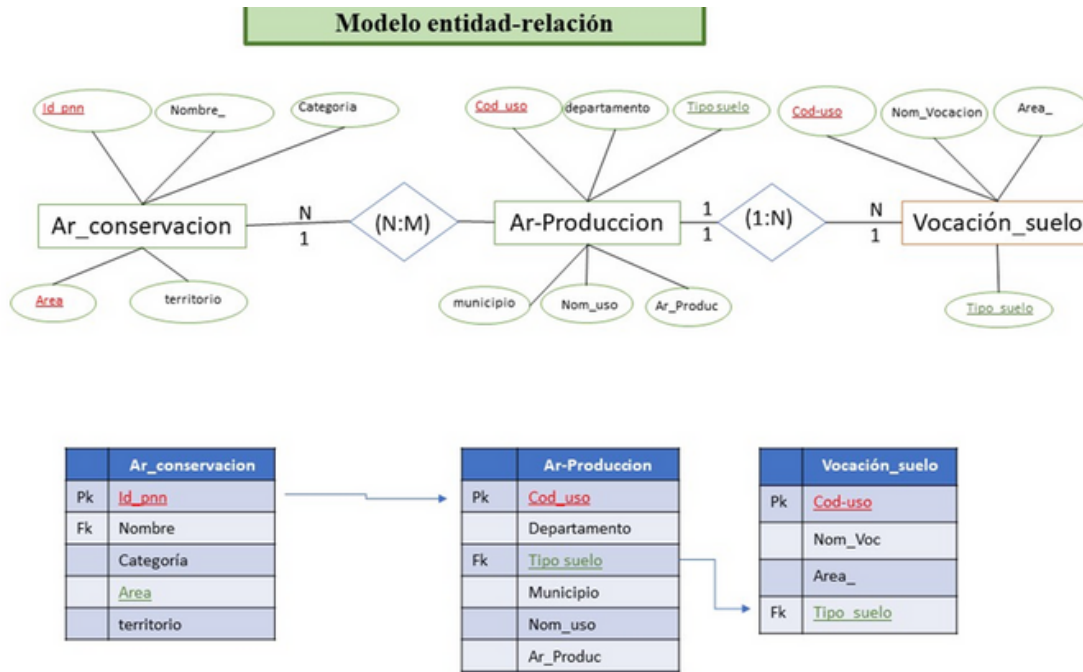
Modelo entidad-relación

Id_pnn
Nombre_
Categoria
Ar_conservacion
Area
territorio
N
1
(N:M)
Cod_uso
departamento
Tipo suelo
Ar-Produccion
municipio
Nom_uso
Ar_Produc
1
1
(1:N)
N
1
Cod-uso
Nom_Vocacion
Area_
Vocación_suelo
Tipo_suelo

| | Ar_conservacion |
|---|---|
| Pk | Id_pnn |
| Fk | Nombre |
| | Categoría |
| | Area |
| | territorio |

| | Ar-Produccion |
|---|---|
| Pk | Cod_uso |
| | Departamento |
| Fk | Tipo suelo |
| | Municipio |
| | Nom_uso |
| | Ar_Produc |

| | Vocación_suelo |
|---|---|
| Pk | Cod-uso |
| | Nom_Voc |
| | Area_ |
| Fk | Tipo_suelo |